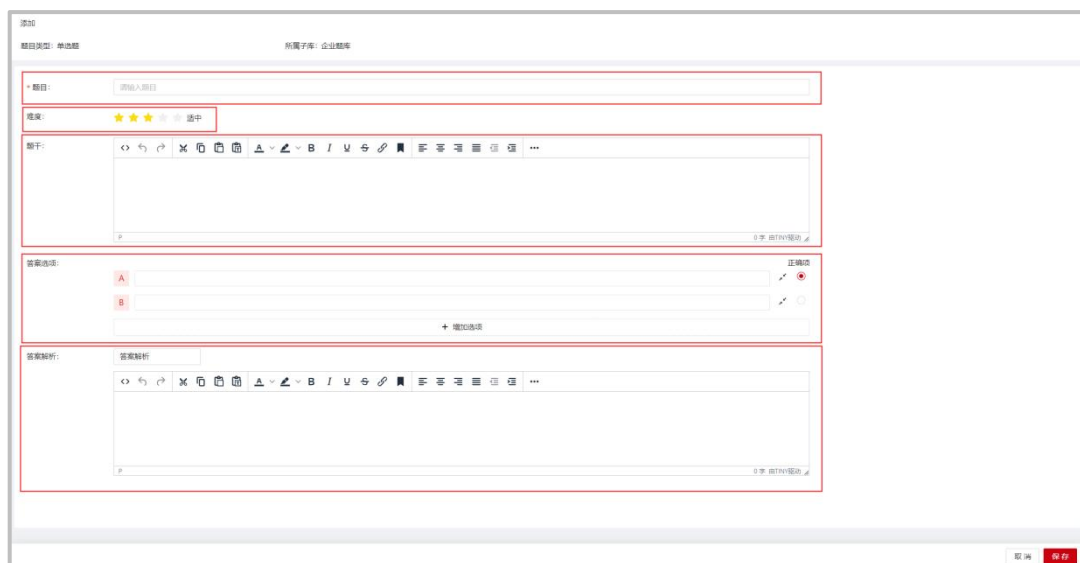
添加

题目类型：单选题

所属子库：企业题库

* 题目：

请输入题目

难度：

适中

题干：

B I U S

p

0 字 由TINY驱动

答案选项：

正确项

A

B

+ 增加选项

答案解析：

答案解析

B I U S

p

0 字 由TINY驱动

取消

保存